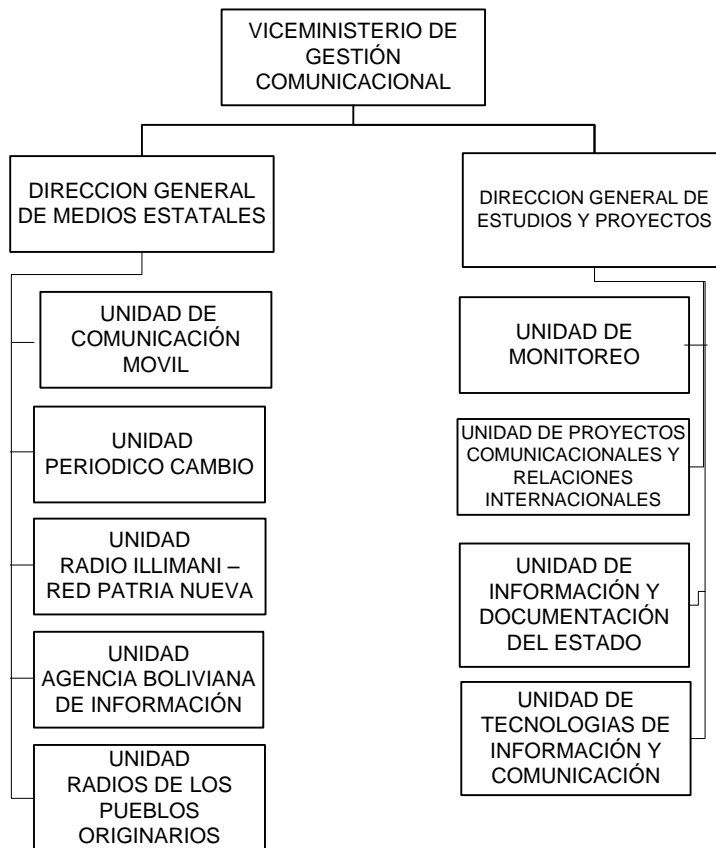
VICEMINISTERIO DE GESTIÓN COMUNICACIONAL

DIRECCION GENERAL DE MEDIOS ESTATALES

UNIDAD DE COMUNICACIÓN MOVIL

UNIDAD PERIODICO CAMBIO

UNIDAD RADIO ILLIMANI – RED PATRIA NUEVA

UNIDAD AGENCIA BOLIVIANA DE INFORMACIÓN

UNIDAD RADIOS DE LOS PUEBLOS ORIGINARIOS

DIRECCION GENERAL DE ESTUDIOS Y PROYECTOS

UNIDAD DE MONITOREO

UNIDAD DE PROYECTOS COMUNICACIONALES Y RELACIONES INTERNACIONALES

UNIDAD DE INFORMACIÓN Y DOCUMENTACIÓN DEL ESTADO

UNIDAD DE TECNOLOGIAS DE INFORMACIÓN Y COMUNICACIÓN